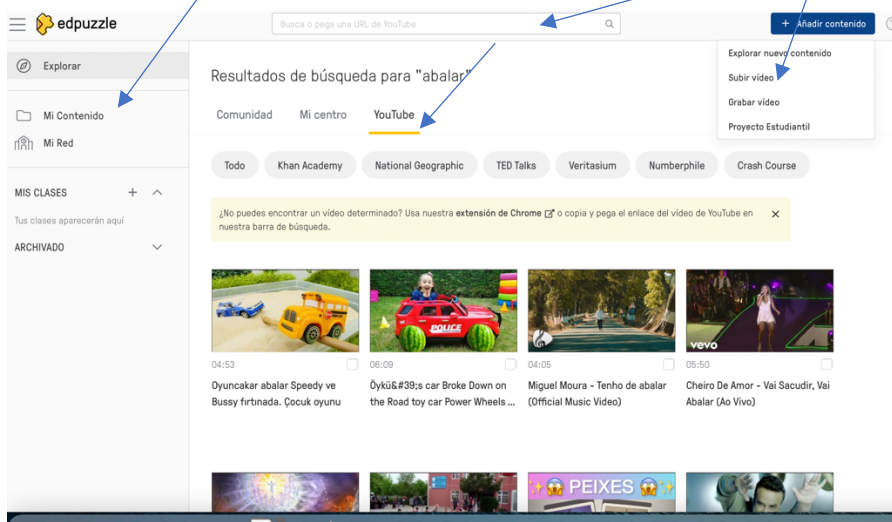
edpuzzle

Busca o pega una URL de YouTube

+ Añadir contenido

Explorar nuevo contenido
Subir vídeo
Grabar vídeo
Proyecto Estudiantil

Explorar

Mi Contenido
Mi Red

MIS CLASES
Tus clases aparecerán aquí
ARCHIVADO

Resultados de búsqueda para "abalar"

Comunidad Mi centro YouTube

Todo Khan Academy National Geographic TED Talks Veritasium Numberphile Crash Course

¿No puedes encontrar un vídeo determinado? Usa nuestra extensión de Chrome o copia y pega el enlace del vídeo de YouTube en nuestra barra de búsqueda.

04:53
Oyuncakar abalar Speedy ve Bussy fırtınada. Çocuk oyunu

POLICE
06:09
ÖykÜ&#39;s car Broke Down on the Road toy car Power Wheels ...

04:05
Miguel Moura - Tenho de abalar (Official Music Video)

vevo
05:50
Cheiro De Amor - Vai Sacudir, Vai Abalar (Ao Vivo)

PEIXES